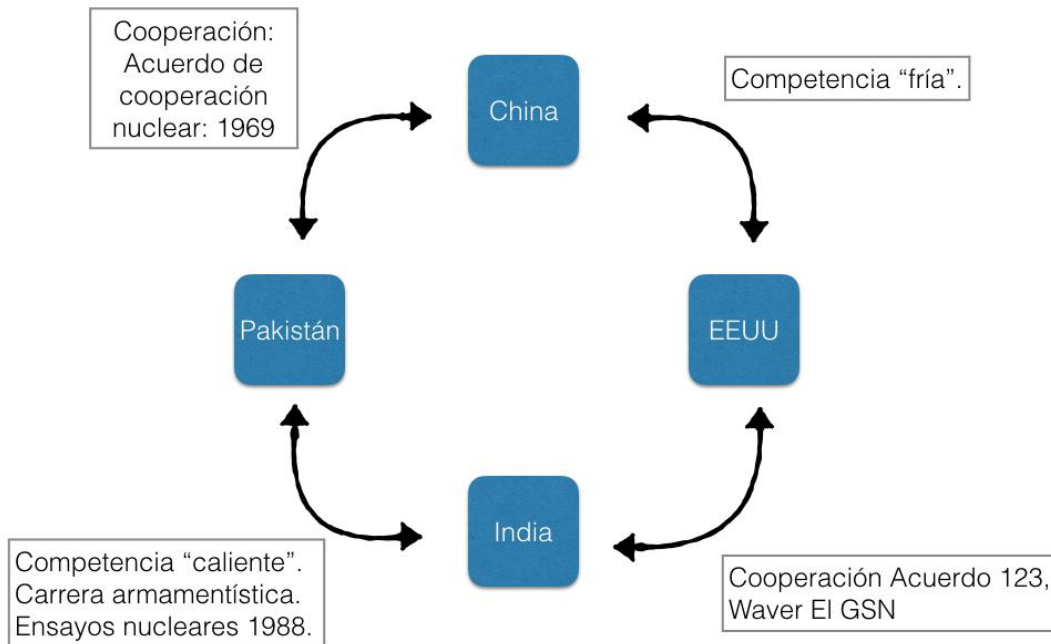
Cooperación: Acuerdo de cooperación nuclear: 1969

China

Competencia “fría”.

Pakistán

EEUU

India

Competencia “caliente”. Carrera armamentística. Ensayos nucleares 1988.

Cooperación Acuerdo 123, Waver El GSN